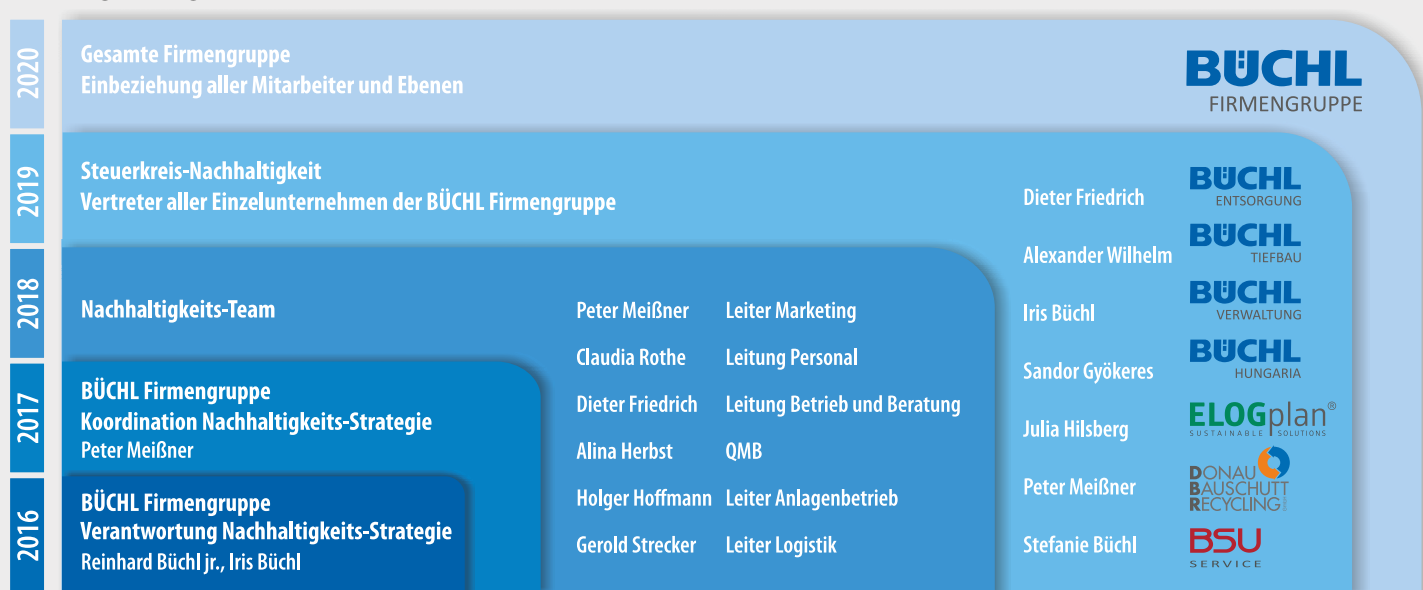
2020

Gesamte Firmengruppe
Einbeziehung aller Mitarbeiter und Ebenen

BÜCHL
FIRMENGRUPPE

2019

Steuerkreis-Nachhaltigkeit
Vertreter aller Einzelunternehmen der BÜCHL Firmengruppe

2018

Nachhaltigkeits-Team

2017

BÜCHL Firmengruppe
Koordination Nachhaltigkeits-Strategie
Peter Meißner

2016

BÜCHL Firmengruppe
Verantwortung Nachhaltigkeits-Strategie
Reinhard Büchl jr., Iris Büchl

| | |
|---|---|
| Peter Meißner | Leiter Marketing |
| Claudia Rothe | Leitung Personal |
| Dieter Friedrich | Leitung Betrieb und Beratung |
| Alina Herbst | QMB |
| Holger Hoffmann | Leiter Anlagenbetrieb |
| Gerold Strecker | Leiter Logistik |

| | |
|---|---|
| Dieter Friedrich | BÜCHL ENTSORGUNG |
| Alexander Wilhelm | BÜCHL TIEFBAU |
| Iris Büchl | BÜCHL VERWALTUNG |
| Sandor Gyökeres | BÜCHL HUNGARIA |
| Julia Hilsberg | ELOGplan® SUSTAINABLE SOLUTIONS |
| Peter Meißner | DONAU BAUSCHUTT RECYCLING |
| Stefanie Büchl | BSU SERVICE |